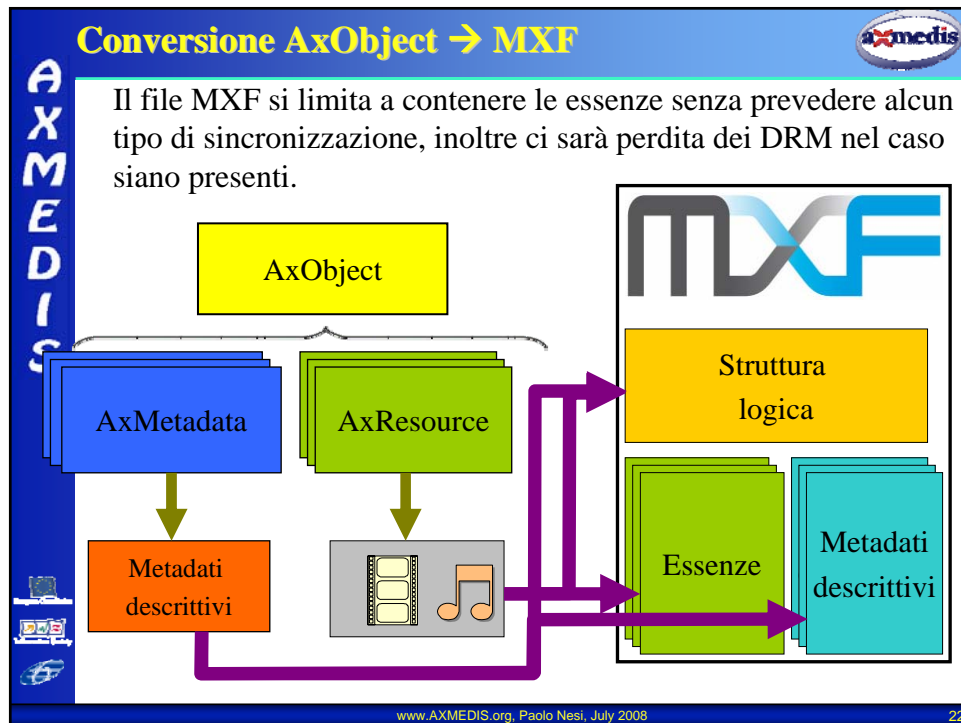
Conversione AxObject → MXF

axmedis

AXMEDIS

Il file MXF si limita a contenere le essenze senza prevedere alcun tipo di sincronizzazione, inoltre ci sarà perdita dei DRM nel caso siano presenti.

AxObject

AxMetadata

AxResource

Metadati descrittivi

MXF

Struttura logica

Essenze

Metadati descrittivi

www.AXMEDIS.org, Paolo Nesi, July 2008

22